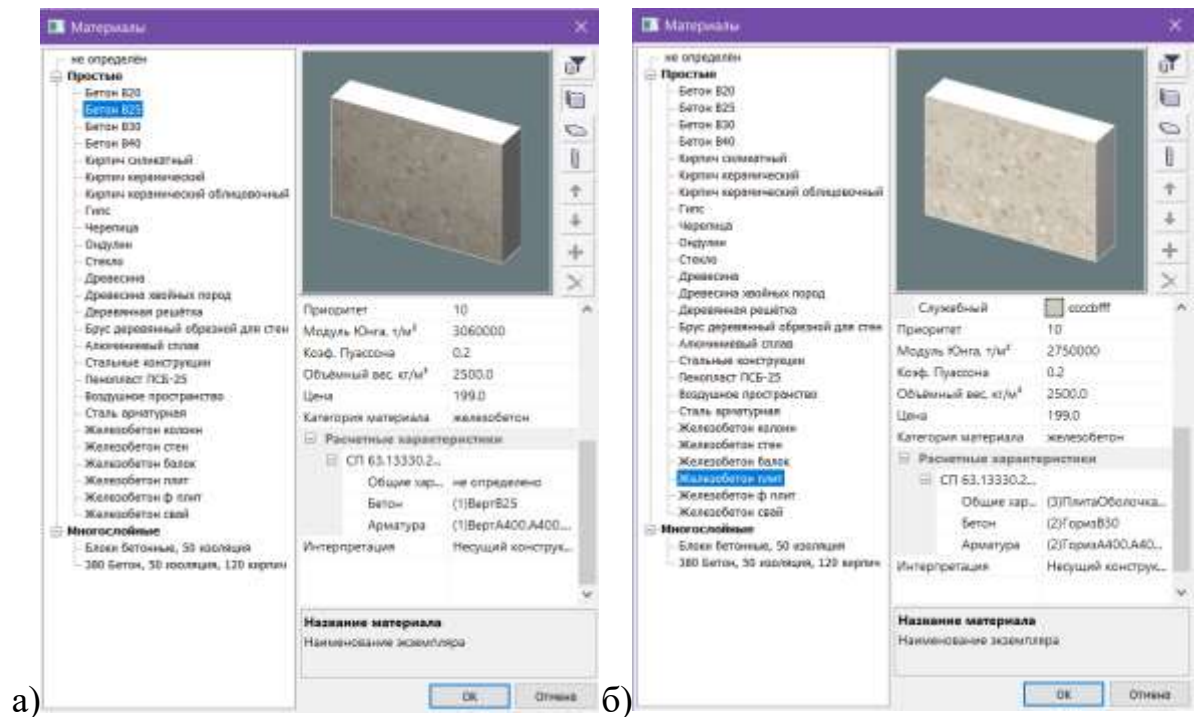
Материалы

не определён
Простые
Бетон B20
Бетон B25
Бетон B30
Бетон B40
Кирпич силикатный
Кирпич керамический
Кирпич керамический облицовочный
Гипс
Черепица
Ондулин
Стекло
Древесина
Древесина хвойных пород
Деревянная решётка
Брус деревянный обрезной для стен
Алюминиевый сплав
Стальные конструкции
Пенопласт ПСБ-25
Воздушное пространство
Сталь арматурная
Железобетон колонн
Железобетон стен
Железобетон балок
Железобетон плит
Железобетон ф плит
Железобетон свай
Многослойные
Блоки бетонные, 50 изоляция
380 Бетон, 50 изоляция, 120 кирпич

| | |
|---|---|
| Приоритет | 10 |
| Модуль Юнга, т/м² | 3060000 |
| Коэф. Пуассона | 0.2 |
| Объёмный вес, кг/м³ | 2500.0 |
| Цена | 199.0 |
| Категория материала | железобетон |
| Расчетные характеристики | |
| СП 63.13330.2... | |
| Общие хар... | не определено |
| Бетон | (1)ВертB25 |
| Арматура | (1)ВертA400.A400... |
| Интерпретация | Несущий конструк... |

Название материала
Наименование экземпляра

OK Отмена

а)

Материалы

не определён
Простые
Бетон B20
Бетон B25
Бетон B30
Бетон B40
Кирпич силикатный
Кирпич керамический
Кирпич керамический облицовочный
Гипс
Черепица
Ондулин
Стекло
Древесина
Древесина хвойных пород
Деревянная решётка
Брус деревянный обрезной для стен
Алюминиевый сплав
Стальные конструкции
Пенопласт ПСБ-25
Воздушное пространство
Сталь арматурная
Железобетон колонн
Железобетон стен
Железобетон балок
Железобетон плит
Железобетон ф плит
Железобетон свай
Многослойные
Блоки бетонные, 50 изоляция
380 Бетон, 50 изоляция, 120 кирпич

| | |
|---|---|
| Служебный | ccccbfff |
| Приоритет | 10 |
| Модуль Юнга, т/м² | 2750000 |
| Коэф. Пуассона | 0.2 |
| Объёмный вес, кг/м³ | 2500.0 |
| Цена | 199.0 |
| Категория материала | железобетон |
| Расчетные характеристики | |
| СП 63.13330.2... | |
| Общие хар... | (3)ПлитаОболочка... |
| Бетон | (2)ГоризB30 |
| Арматура | (2)ГоризA400.A40... |
| Интерпретация | Несущий конструк... |

Название материала
Наименование экземпляра

OK Отмена

б)